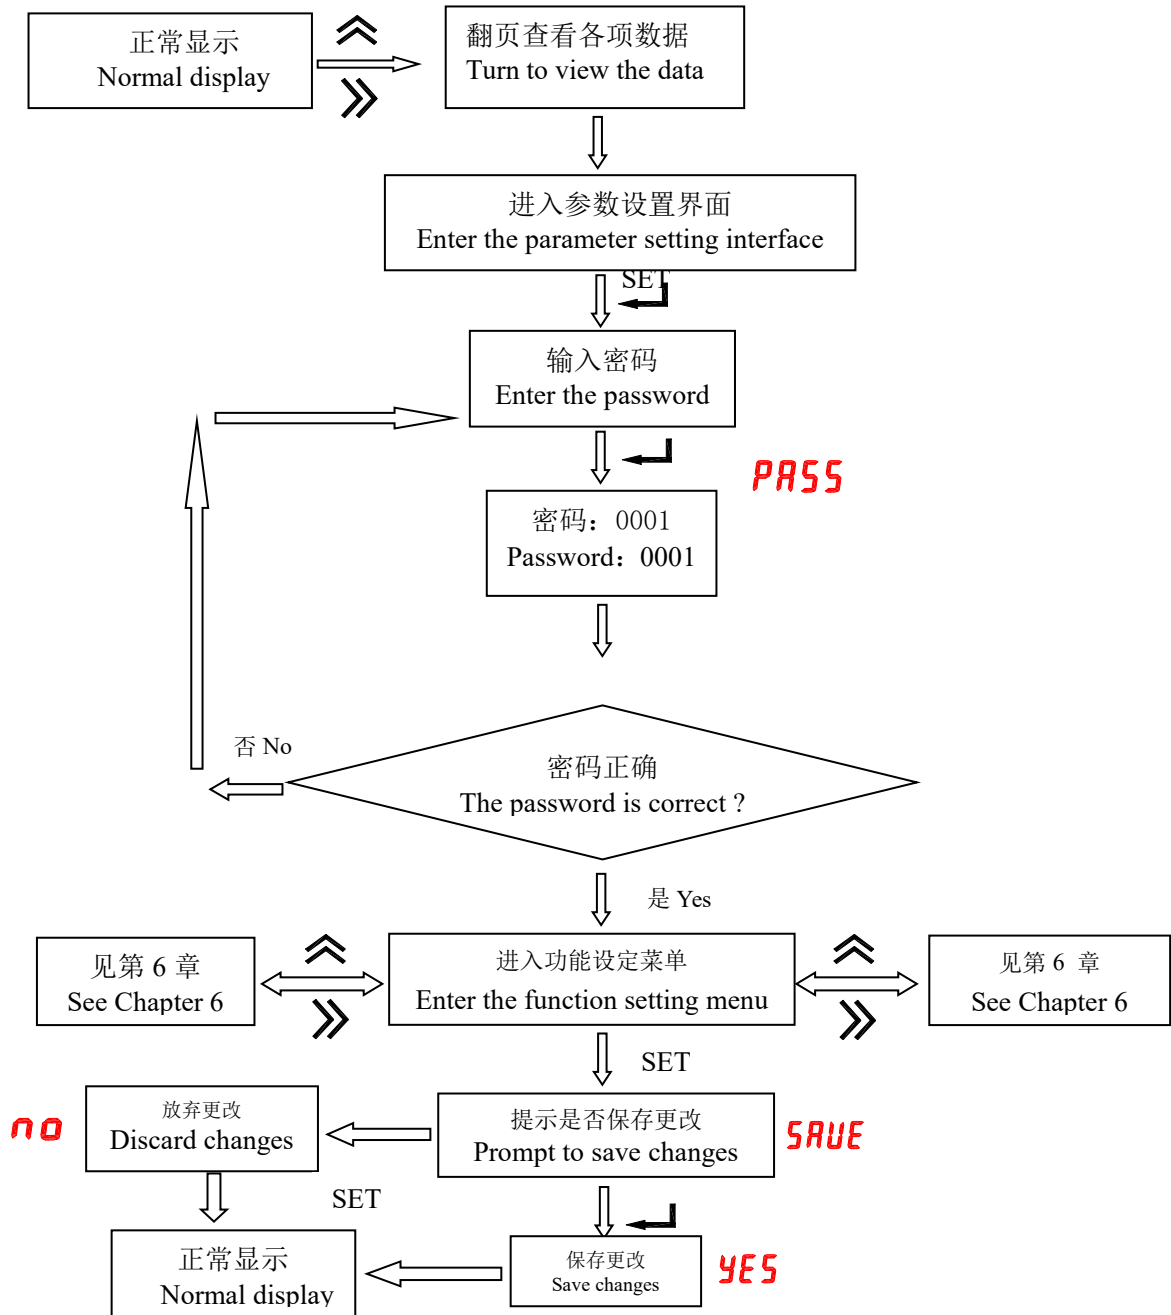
正常显示
Normal display

翻页查看各项数据
Turn to view the data

进入参数设置界面
Enter the parameter setting interface

SET

输入密码
Enter the password

PASS

密码：0001
Password：0001

否 No

密码正确
The password is correct ?

是 Yes

见第 6 章
See Chapter 6

进入功能设定菜单
Enter the function setting menu

见第 6 章
See Chapter 6

SET

no

放弃更改
Discard changes

提示是否保存更改
Prompt to save changes

SAUE

SET

正常显示
Normal display

保存更改
Save changes

YES